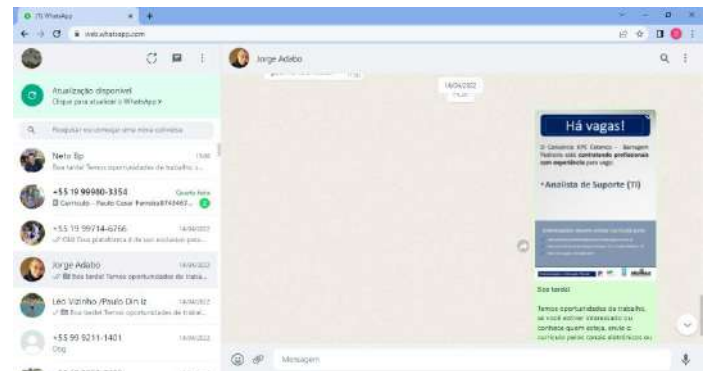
(7) WhatsApp
web.whatsapp.com

Atualização disponível
Clique para atualizar o WhatsApp >

Pesquisar ou começar uma nova conversa

Neto Bp 15:00
Boa tarde! Temos oportunidades de trabalho...

+55 19 99980-3354 Quarta-feira
Currículo - Paulo Cesar Ferreira8745467... 2

+55 19 99714-6766 14/04/2022
Olá! Essa plataforma é de seu exclusivo para...

Jorge Adabo 14/04/2022
Boa tarde! Temos oportunidades de traba...

Léo Vizinho /Paulo Din iz 14/04/2022
Boa tarde! Temos oportunidades de trabal...

+55 99 9211-1401 14/04/2022
Obg

Jorge Adabo

14/04/2022

Há vagas!

O Consórcio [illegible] - Barragem Pedreira está contratando profissionais com experiência para vaga:

•Analista de Suporte (TI)

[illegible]

Boa tarde!

Temos oportunidades de trabalho, se você estiver interessado ou conhece quem esteja, envie o currículo pelos canais eletrônicos ou

Mensagem